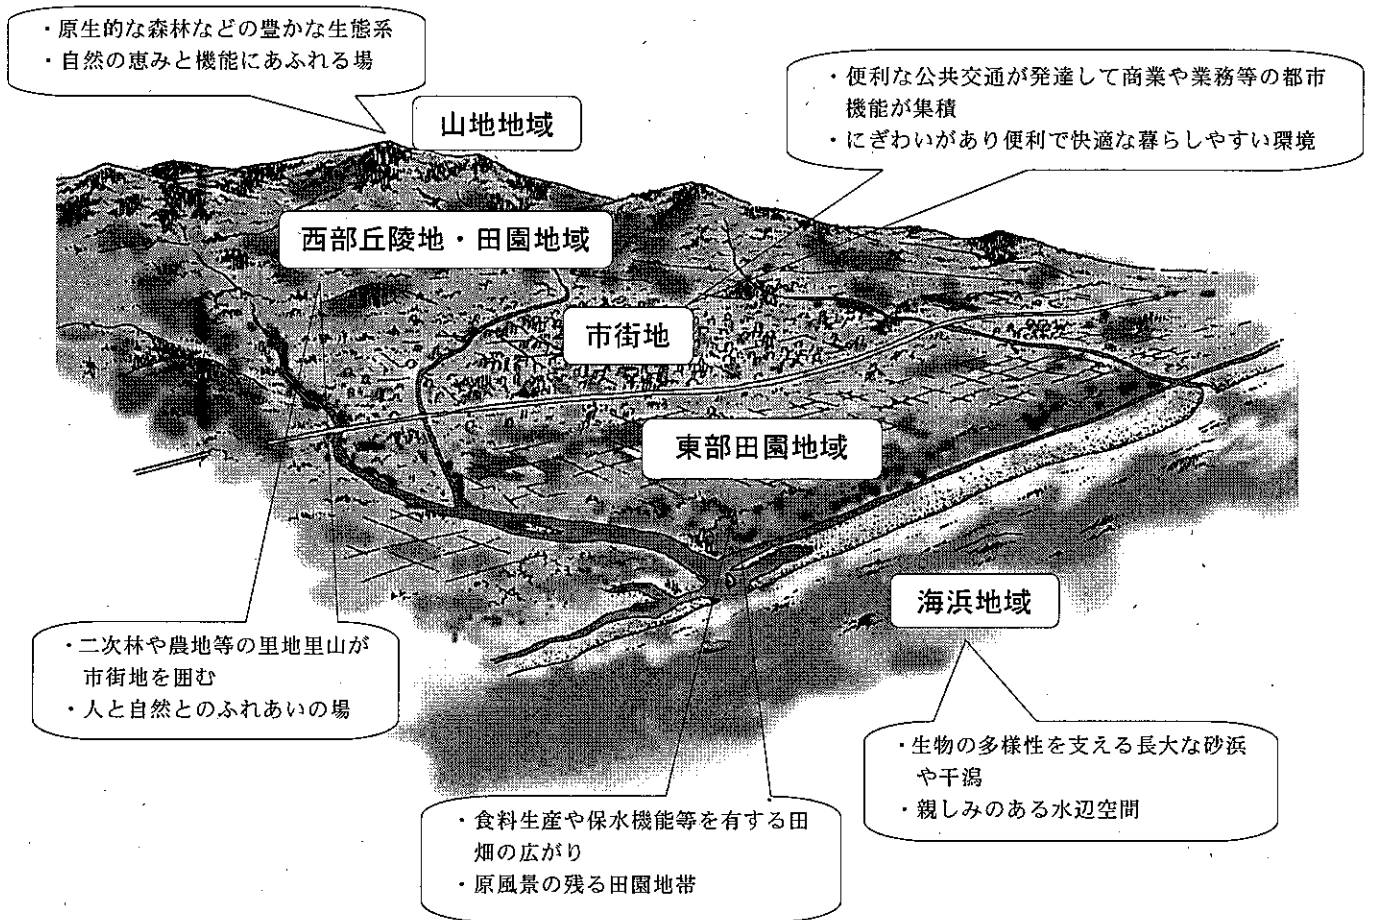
・原生的な森林などの豊かな生態系
・自然の恵みと機能にあふれる場

山地地域

・便利な公共交通が発達して商業や業務等の都市機能が集積
・にぎわいがあり便利で快適な暮らしやすい環境

西部丘陵地・田園地域

市街地

東部田園地域

海浜地域

・二次林や農地等の里地里山が市街地を囲む
・人と自然とのふれあいの場

・生物の多様性を支える長大な砂浜や干潟
・親しみのある水辺空間

・食料生産や保水機能等を有する田畑の広がり
・原風景の残る田園地帯